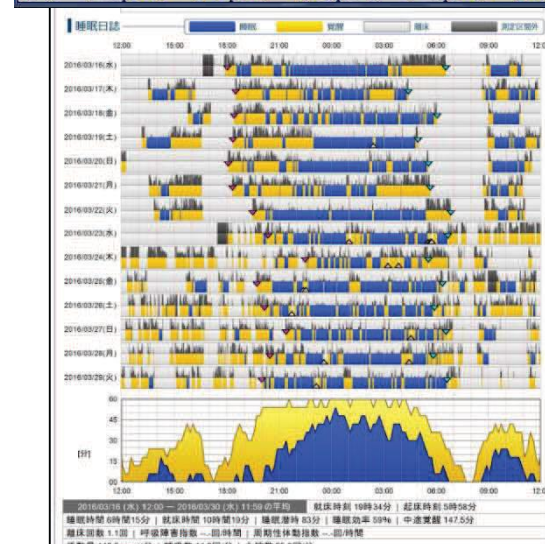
睡眠日誌

睡眠 覚醒 離床 測定区間外

12:00 15:00 18:00 21:00 00:00 03:00 06:00 09:00 12:0

2016/03/16(水)
2016/03/17(木)
2016/03/18(金)
2016/03/19(土)
2016/03/20(日)
2016/03/21(月)
2016/03/22(火)
2016/03/23(水)
2016/03/24(木)
2016/03/25(金)
2016/03/26(土)
2016/03/27(日)
2016/03/28(月)
2016/03/29(火)

60
45
30
15
0

[秒]

12:00 15:00 18:00 21:00 00:00 03:00 06:00 09:00 12:0

2016/03/16 (水) 12:00 ー 2016/03/30 (水) 11:59 の平均 就床時刻 19時34分 | 起床時刻 5時58分
睡眠時間 6時間15分 | 就床時間 10時間19分 | 睡眠潜時 83分 | 睡眠効率 59% | 中途覚醒 147.5分
離床回数 1.1回 | 呼吸障害指数 --回/時間 | 周期性体動指数 --回/時間
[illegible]